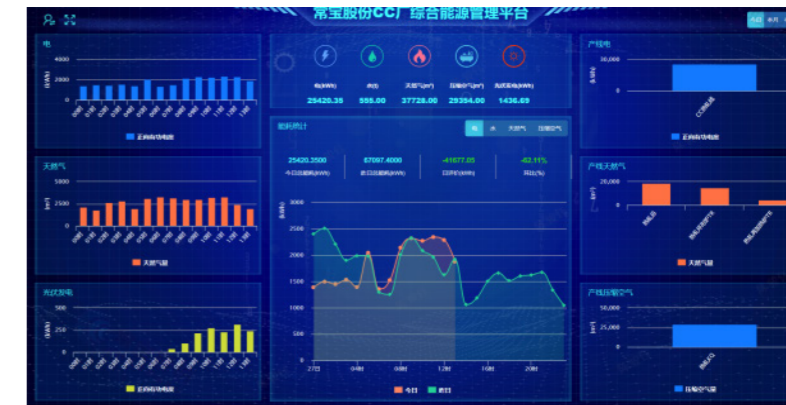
常宝股份CCI 综合能源管理平台

电
4000
2000
0
正向有功电能

天然气
5000
2500
0
天然气量

光伏发电
500
250
0
正向有功电能

电(kWh) 水(t) 天然气(m³) 压缩空气(m³) 光伏发电(kWh)
25420.35 555.00 37728.00 29354.00 1436.69

能耗统计
电 水 天然气 压缩空气
25420.3500 今日总能耗(kWh)
67097.4000 昨日总能耗(kWh)
-41677.05 日环比(kWh)
-62.11% 环比(%)
3000
2500
2000
1500
1000
500
0
今日 昨日

产线电
30,000
0
正向有功电能

产线天然气
20,000
0
天然气量

产线压缩空气
50,000
25,000
0
压缩空气量